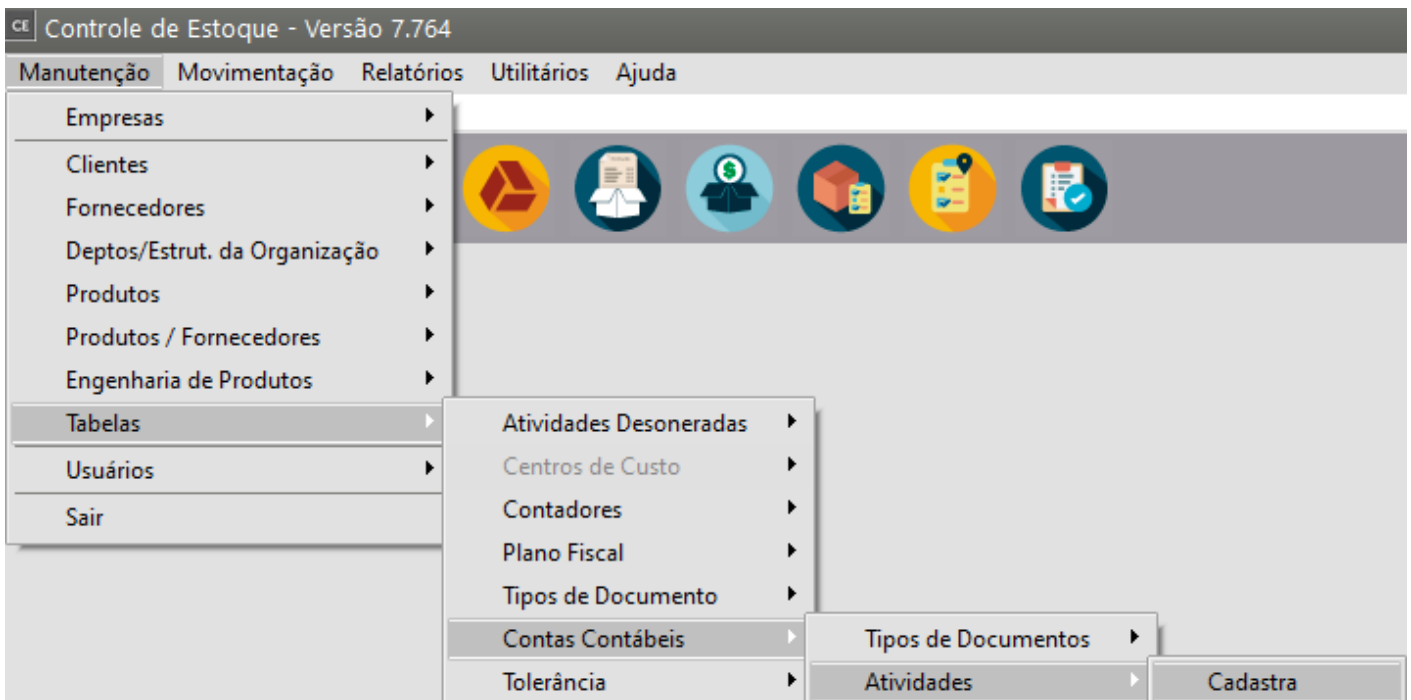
CE Controle de Estoque - Versão 7.764

Manutenção Movimentação Relatórios Utilitários Ajuda

Empresas
Clientes
Fornecedores
Deptos/Estrut. da Organização
Produtos
Produtos / Fornecedores
Engenharia de Produtos
Tabelas
Usuários
Sair

Atividades Desoneradas
Centros de Custo
Contadores
Plano Fiscal
Tipos de Documento
Contas Contábeis
Tolerância

Tipos de Documentos
Atividades

Cadastra